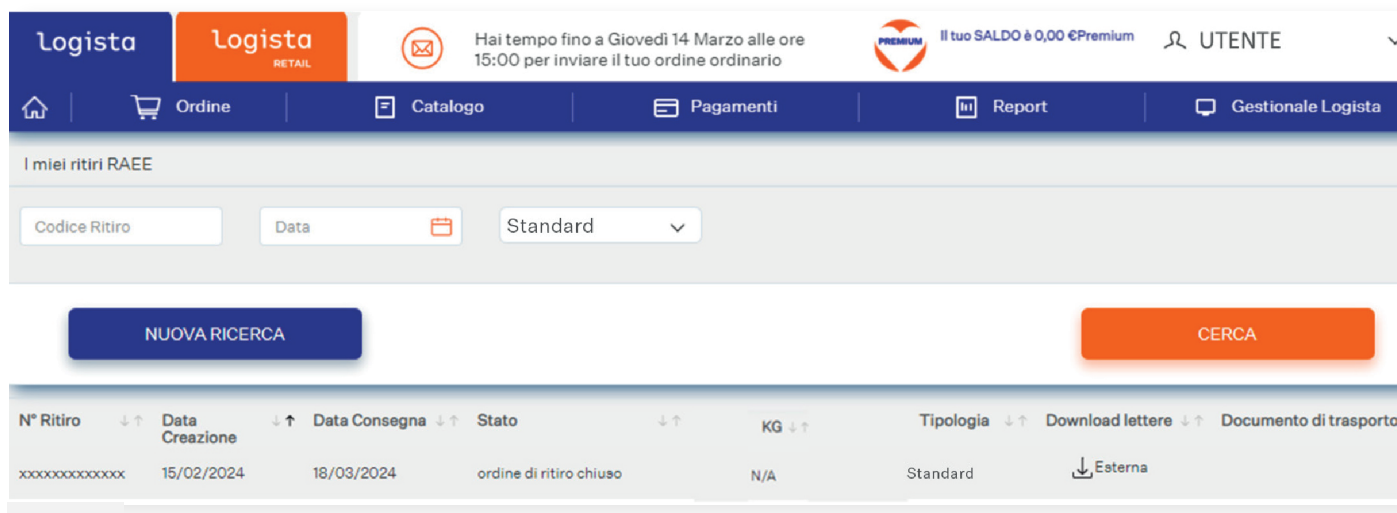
Logista Logista RETAIL

Hai tempo fino a Giovedì 14 Marzo alle ore 15:00 per inviare il tuo ordine ordinario

PREMIUM Il tuo SALDO è 0,00 €Premium

UTENTE

Ordine Catalogo Pagamenti Report Gestionale Logista

I miei ritiri RAEE

Codice Ritiro

Data

Standard

NUOVA RICERCA

CERCA

| N° Ritiro | Data Creazione | Data Consegna | Stato | KG | Tipologia | Download lettere | Documento di trasporto |
|---|---|---|---|---|---|---|---|
| xxxxxxxxxxxxx | 15/02/2024 | 18/03/2024 | ordine di ritiro chiuso | N/A | Standard | Esterna | |